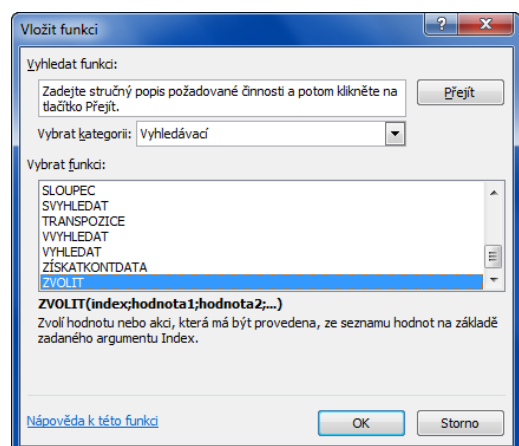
Vložit funkci

?

X

Vyhledat funkci:

Zadejte stručný popis požadované činnosti a potom klikněte na tlačítko Přejít.

Přejít

Vybrat kategorii: Vyhledávací

Vybrat funkci:

SLOUPEC
SVYHLEDAT
TRANSPOZICE
VVYHLEDAT
VYHLEDAT
ZÍSKATKONTDATA
ZVOLIT

ZVOLIT(index;hodnota1;hodnota2;...)

Zvolí hodnotu nebo akci, která má být provedena, ze seznamu hodnot na základě zadaného argumentu Index.

Nápověda k této funkci

OK

Storno